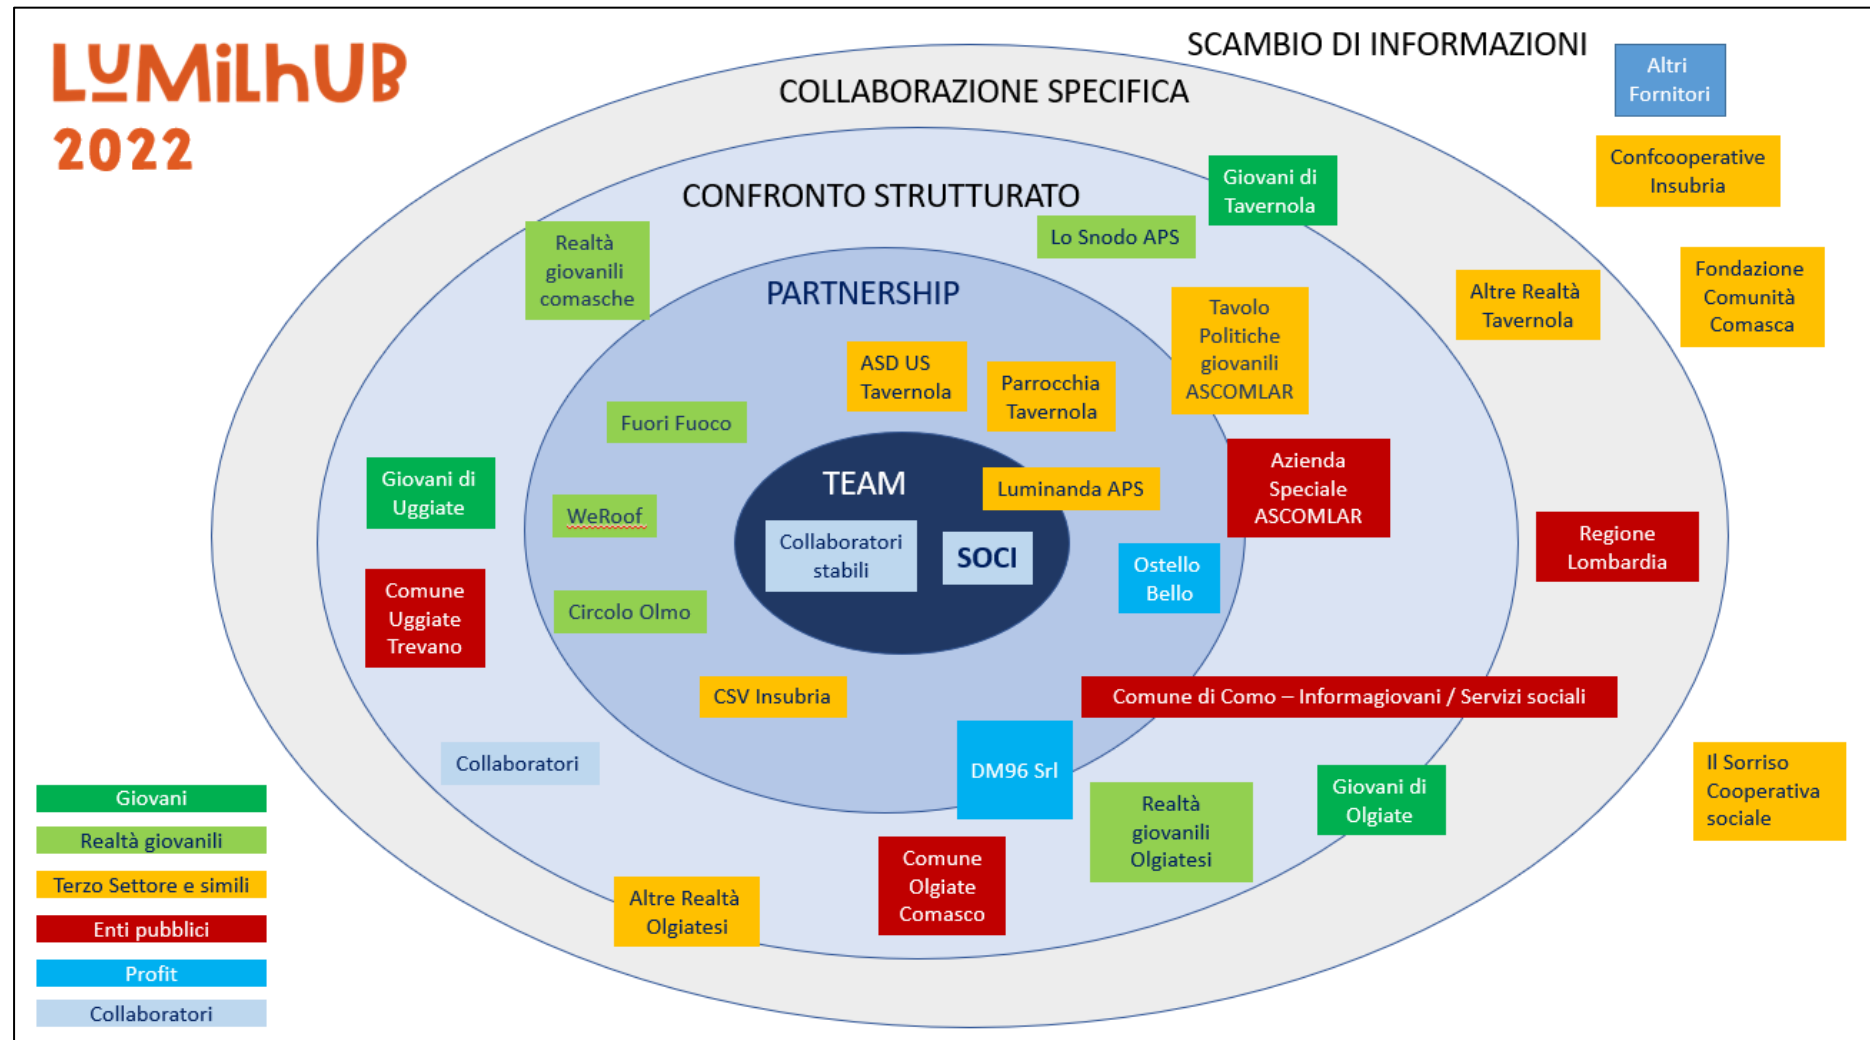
LUMILHUB
2022

SCAMBIO DI INFORMAZIONI

Altri Fornitori

COLLABORAZIONE SPECIFICA

Confcooperative Insubria

CONFRONTO STRUTTURATO

Giovani di Tavernola

Lo Snodo APS

Realtà giovanili comasche

Fondazione Comunità Comasca

Altre Realtà Tavernola

PARTNERSHIP

Tavolo Politiche giovanili ASCOMLAR

ASD US Tavernola

Parrocchia Tavernola

Fuori Fuoco

TEAM

Luminanda APS

Azienda Speciale ASCOMLAR

Giovani di Uggiate

WeRoof

Collaboratori stabili

SOCI

Ostello Bello

Regione Lombardia

Comune Uggiate Trevano

Circolo Olmo

CSV Insubria

Comune di Como – Informagiovani / Servizi sociali

Collaboratori

DM96 Srl

Realtà giovanili Olgiatesi

Giovani di Olgiate

Il Sorriso Cooperativa sociale

Comune Olgiate Comasco

Altre Realtà Olgiatesi

Giovani

Realtà giovanili

Terzo Settore e simili

Enti pubblici

Profit

Collaboratori